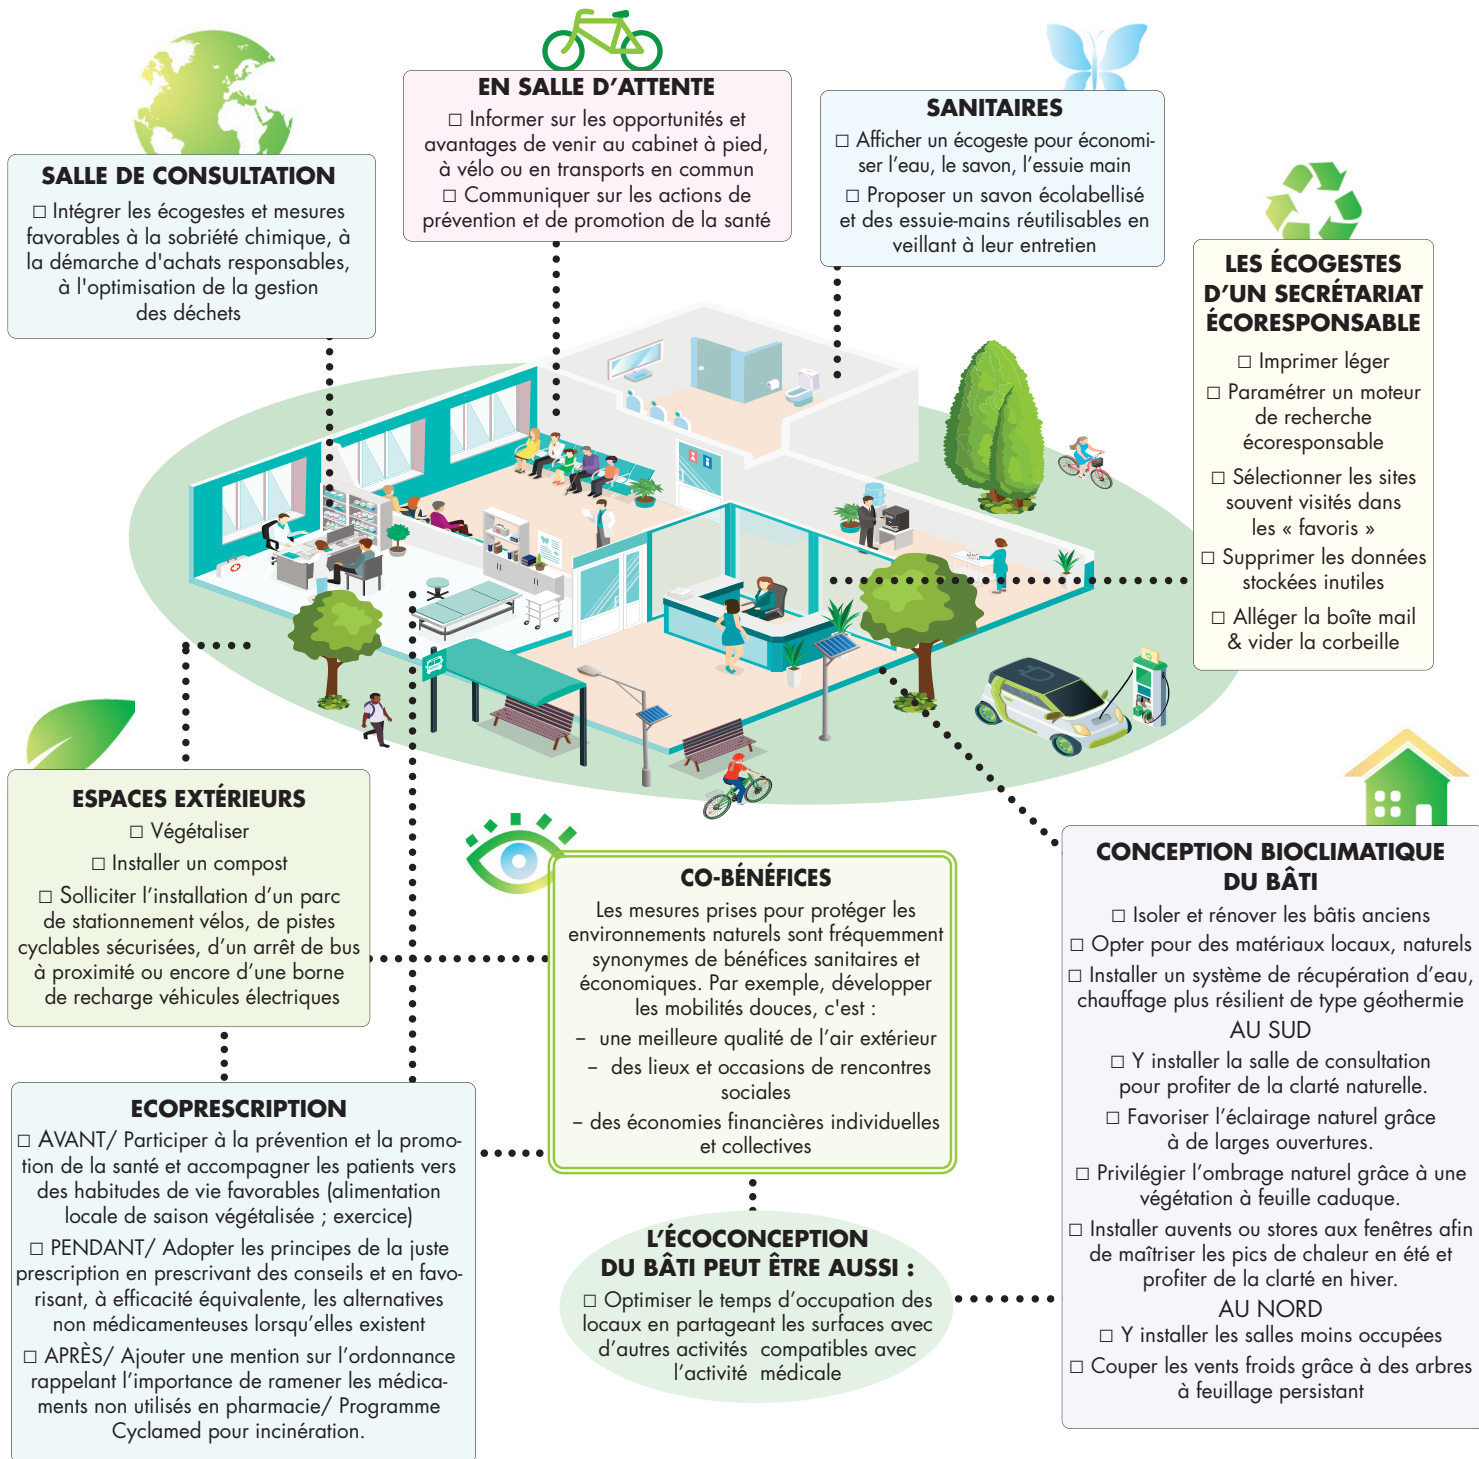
EN SALLE D'ATTENTE
☐ Informer sur les opportunités et avantages de venir au cabinet à pied, à vélo ou en transports en commun
☐ Communiquer sur les actions de prévention et de promotion de la santé

SANITAIRES
☐ Afficher un écogeste pour économiser l'eau, le savon, l'essuie main
☐ Proposer un savon écolabellisé et des essuie-mains réutilisables en veillant à leur entretien

SALLE DE CONSULTATION
☐ Intégrer les écogestes et mesures favorables à la sobriété chimique, à la démarche d'achats responsables, à l'optimisation de la gestion des déchets

LES ÉCOGESTES D'UN SECRÉTARIAT ÉCORESPONSABLE
☐ Imprimer léger
☐ Paramétrer un moteur de recherche écoresponsable
☐ Sélectionner les sites souvent visités dans les « favoris »
☐ Supprimer les données stockées inutiles
☐ Alléger la boîte mail & vider la corbeille

ESPACES EXTÉRIEURS
☐ Végétaliser
☐ Installer un compost
☐ Solliciter l'installation d'un parc de stationnement vélos, de pistes cyclables sécurisées, d'un arrêt de bus à proximité ou encore d'une borne de recharge véhicules électriques

CO-BÉNÉFICES
Les mesures prises pour protéger les environnements naturels sont fréquemment synonymes de bénéfices sanitaires et économiques. Par exemple, développer les mobilités douces, c'est :
– une meilleure qualité de l'air extérieur
– des lieux et occasions de rencontres sociales
– des économies financières individuelles et collectives

CONCEPTION BIOCLIMATIQUE DU BÂTI
☐ Isoler et rénover les bâtis anciens
☐ Opter pour des matériaux locaux, naturels
☐ Installer un système de récupération d'eau, chauffage plus résilient de type géothermie
AU SUD
☐ Y installer la salle de consultation pour profiter de la clarté naturelle.
☐ Favoriser l'éclairage naturel grâce à de larges ouvertures.
☐ Privilégier l'ombrage naturel grâce à une végétation à feuille caduque.
☐ Installer auvents ou stores aux fenêtres afin de maîtriser les pics de chaleur en été et profiter de la clarté en hiver.
AU NORD
☐ Y installer les salles moins occupées
☐ Couper les vents froids grâce à des arbres à feuillage persistant

ECOPRESCRIPTION
☐ AVANT/ Participer à la prévention et la promotion de la santé et accompagner les patients vers des habitudes de vie favorables (alimentation locale de saison végétalisée ; exercice)
☐ PENDANT/ Adopter les principes de la juste prescription en prescrivant des conseils et en favorisant, à efficacité équivalente, les alternatives non médicamenteuses lorsqu'elles existent
☐ APRÈS/ Ajouter une mention sur l'ordonnance rappelant l'importance de ramener les médicaments non utilisés en pharmacie/ Programme Cyclamed pour incinération.

L'ÉCOCONCEPTION DU BÂTI PEUT ÊTRE AUSSI :
☐ Optimiser le temps d'occupation des locaux en partageant les surfaces avec d'autres activités compatibles avec l'activité médicale